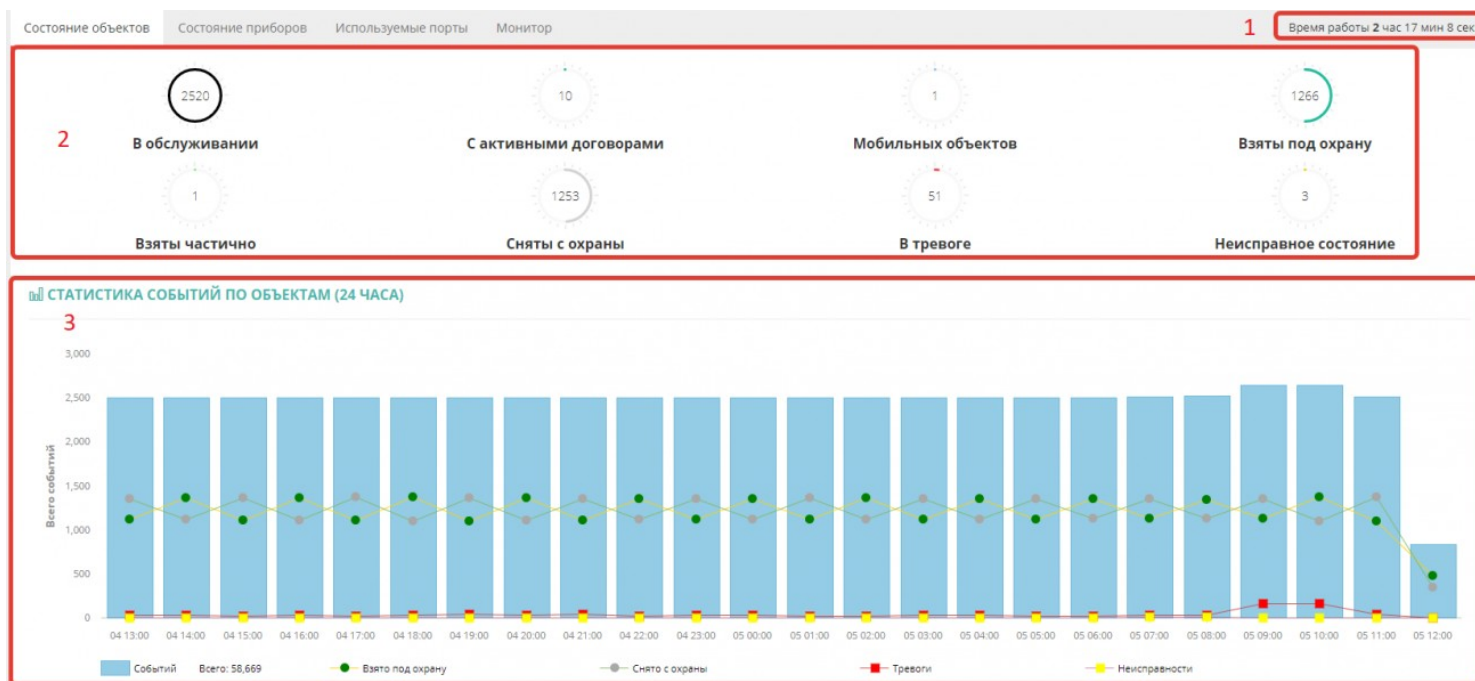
Состояние объектов Состояние приборов Используемые порты Монитор

1

Время работы 2 час 17 мин 8 сек

2

2520
В обслуживании

10
С активными договорами

1
Мобильных объектов

1266
Взяты под охрану

1
Взяты частично

1253
Сняты с охраны

51
В тревоге

3
Неисправное состояние

СТАТИСТИКА СОБЫТИЙ ПО ОБЪЕКТАМ (24 ЧАСА)

3

3,000
2,500
2,000
1,500
1,000
500
0

Всего событий

04 13:00 04 14:00 04 15:00 04 16:00 04 17:00 04 18:00 04 19:00 04 20:00 04 21:00 04 22:00 04 23:00 05 00:00 05 01:00 05 02:00 05 03:00 05 04:00 05 05:00 05 06:00 05 07:00 05 08:00 05 09:00 05 10:00 05 11:00 05 12:00

Событий Всего: 58,669
Взято под охрану
Снято с охраны
Тревоги
Неисправности